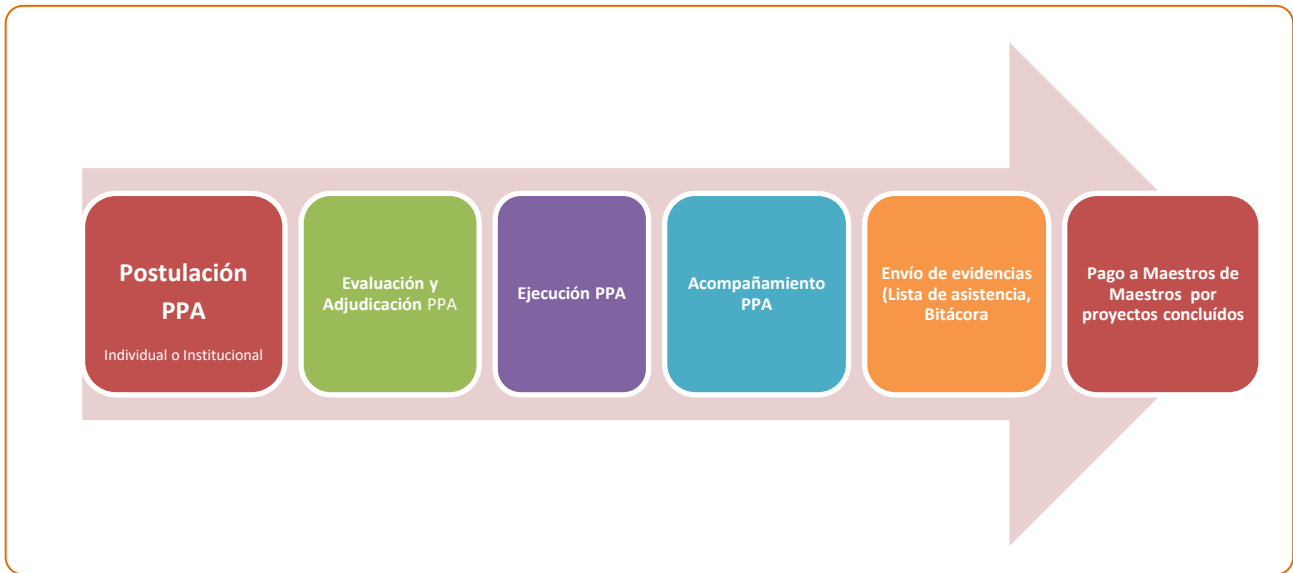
Postulación PPA

Individual o Institucional

Evaluación y Adjudicación PPA

Ejecución PPA

Acompañamiento PPA

Envío de evidencias (Lista de asistencia, Bitácora

Pago a Maestros de Maestros por proyectos concluídos